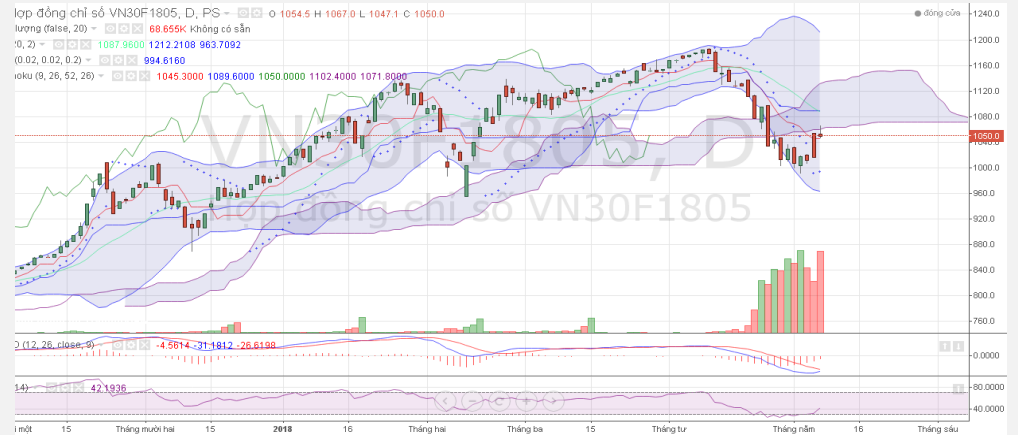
lợp đồng chỉ số VN30F1805, D, PS O 1054.5 H 1067.0 L 1047.1 C 1050.0
lượng (false, 20) 68.655K Không có sẵn
20, 2) 1087.9800 1212.2108 963.7092
(0.02, 0.02, 0.2) 994.6160
noku (9, 26, 52, 26) 1045.3000 1089.6000 1050.0000 1102.4000 1071.8000
đóng cửa
VN30F1805, D
Hợp đồng chỉ số VN30F1805
1240.0
1200.0
1160.0
1120.0
1080.0
1050.0
1000.0
960.0
920.0
880.0
840.0
800.0
760.0
D (12, 26, close, 9) -4.5614 -31.1812 -26.6198
0.0000
14) 42.1936
80.0000
40.0000
g một 15 Tháng mười hai 15 2018 16 Tháng hai 15 Tháng ba 15 Tháng tư 16 Tháng năm 16 Tháng sáu